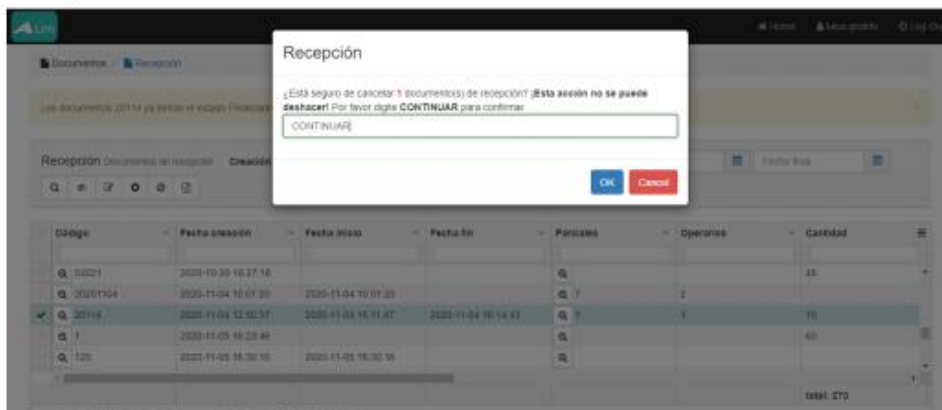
Lim

Home Mis datos Log Out

Documentos / Recepción

Los documentos 20114 ya tienen el estado Finalizado

Recepción Documentos de recepción Creación

Fecha final

Recepción

¿Está seguro de cancelar 1 documento(s) de recepción? **¡Esta acción no se puede deshacer!** Por favor digite **CONTINUAR** para confirmar

CONTINUAR

OK Cancel

| | Código | Fecha creación | Fecha inicio | Fecha fin | Parciales | Operarios | Cantidad |
|---|---|---|---|---|---|---|---|
| | 54021 | 2020-10-30 16:27:16 | | | | | 45 |
| | 20201104 | 2020-11-04 10:01:20 | 2020-11-04 10:01:20 | | 7 | 2 | |
| ✔ | 20114 | 2020-11-04 12:50:37 | 2020-11-04 16:11:47 | 2020-11-04 16:14:43 | 7 | 1 | 10 |
| | 1 | 2020-11-05 16:23:46 | | | | | 60 |
| | 120 | 2020-11-05 16:30:16 | 2020-11-05 16:30:16 | | | | |

total: 270